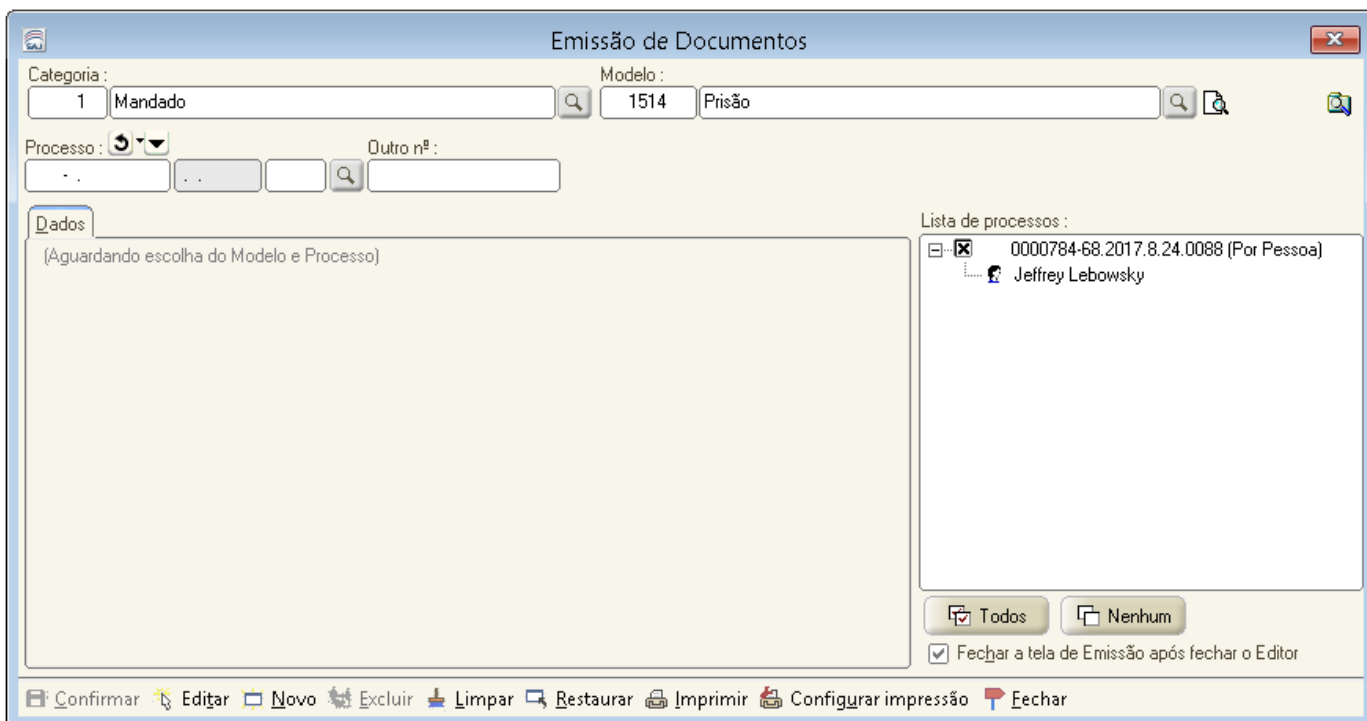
Emissão de Documentos

Categoria :
1 Mandado

Modelo :
1514 Prisão

Processo :

Outro nº :

Dados

(Aguardando escolha do Modelo e Processo)

Lista de processos :

0000784-68.2017.8.24.0088 (Por Pessoa)
Jeffrey Lebowsky

Todos
Nenhum

Fechar a tela de Emissão após fechar o Editor

Confirmar Editar Novo Excluir Limpar Restaurar Imprimir Configurar impressão Fechar